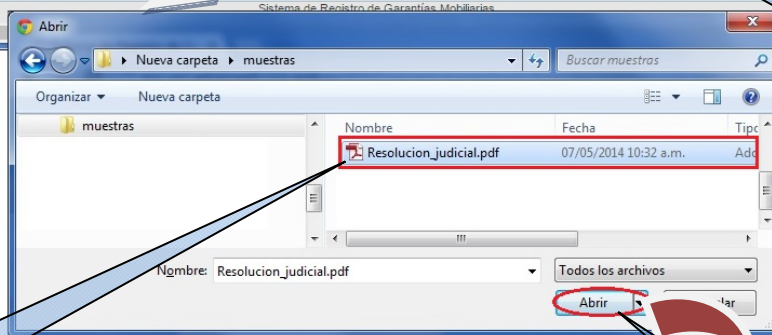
Sistema de Registro de Garantías Mobiliarias

Abrir

Nueva carpeta ▸ muestras

Buscar muestras

Organizar ▾ Nueva carpeta

muestras

Nombre | Fecha | Tipo

Resolucion_judicial.pdf 07/05/2014 10:32 a.m. Ado

Nombre: Resolucion_judicial.pdf

Todos los archivos

Abrir

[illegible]lar